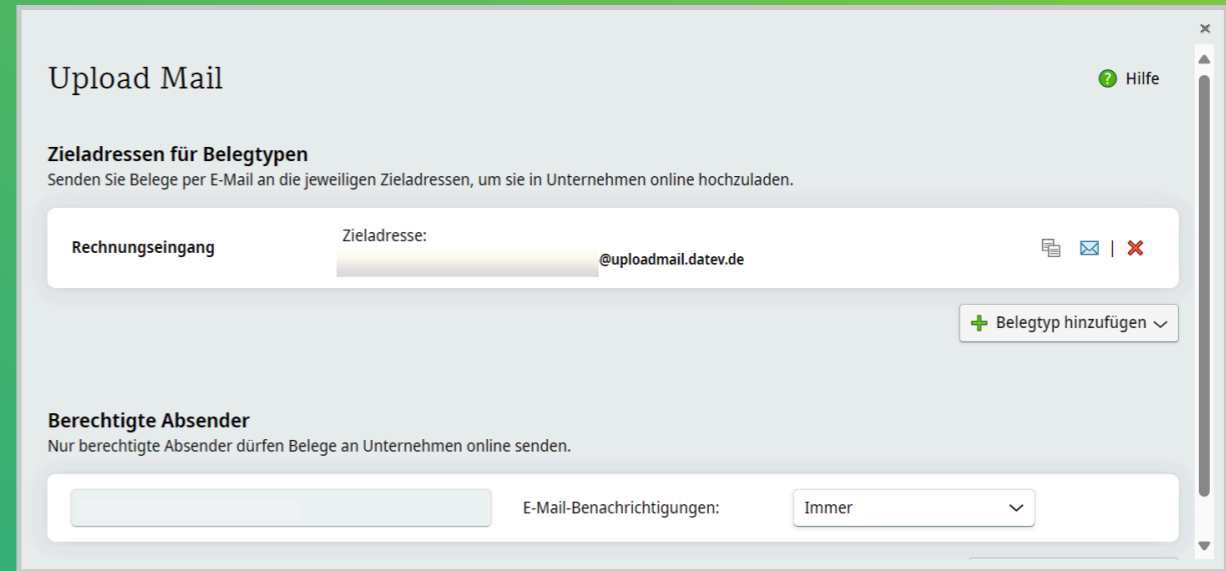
Upload Mail

Hilfe

Zieladressen für Belegtypen

Senden Sie Belege per E-Mail an die jeweiligen Zieladressen, um sie in Unternehmen online hochzuladen.

Rechnungseingang

Zieladresse:

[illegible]@uploadmail.datev.de

Belegtyp hinzufügen

Berechtigte Absender

Nur berechtigte Absender dürfen Belege an Unternehmen online senden.

E-Mail-Benachrichtigungen:

Immer